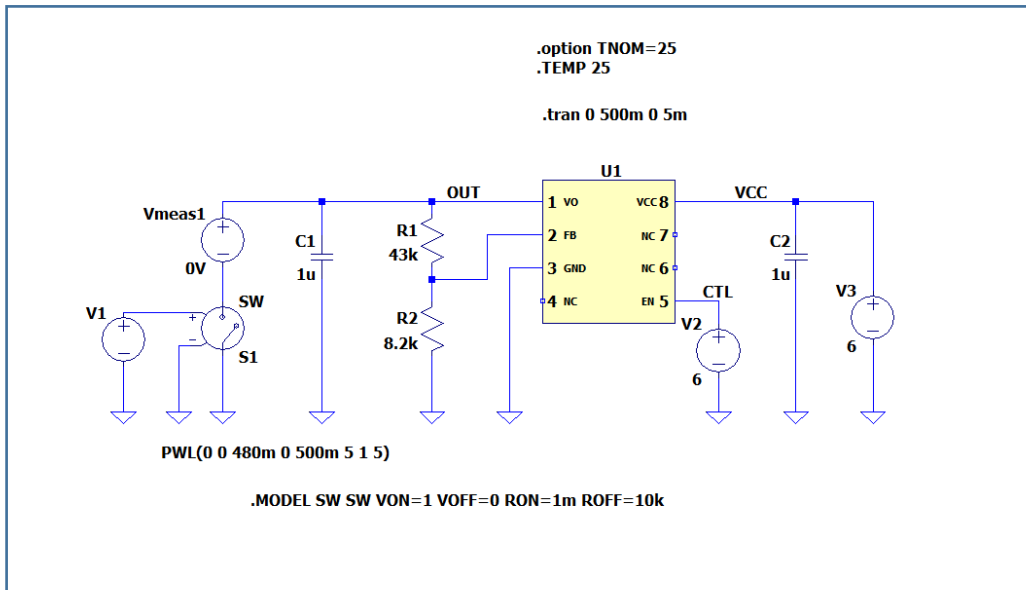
.option TNOM=25
.TEMP 25

.tran 0 500m 0 5m

U1

OUT

VCC

Vmeas1

0V

C1

1u

R1

43k

R2

8.2k

1 VO
2 FB
3 GND
4 NC

VCC 8
NC 7
NC 6
EN 5

CTL

C2

1u

V3

6

V2

6

V1

SW

S1

+

-

PWL(0 0 480m 0 500m 5 1 5)

.MODEL SW SW VON=1 VOFF=0 RON=1m ROFF=10k